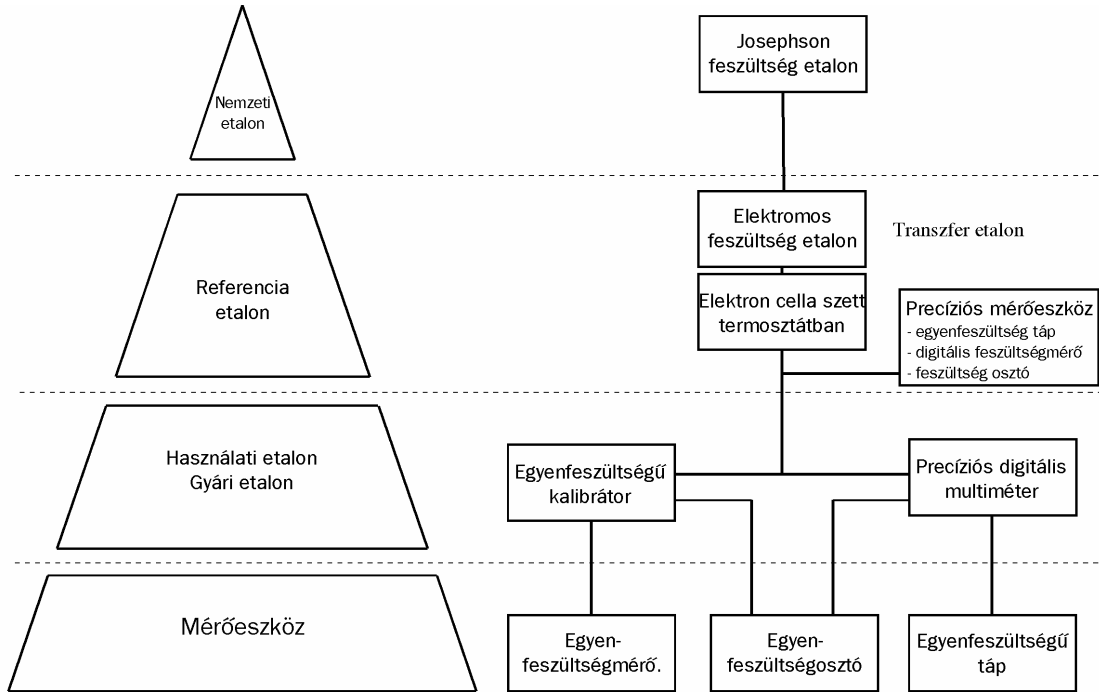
Nemzeti etalon

Josephson feszültség etalon

Referencia etalon

Elektromos feszültség etalon

Transzfer etalon

Elektron cella szett termosztátban

Precíziós mérőeszköz
- egyenfeszültség táp
- digitális feszültségmérő
- feszültség osztó

Használati etalon
Gyári etalon

Egyenfeszültségű kalibrátor

Precíziós digitális multiméter

Mérőeszköz

Egyen-feszültségmérő.

Egyen-feszültségosztó

Egyenfeszültségű táp